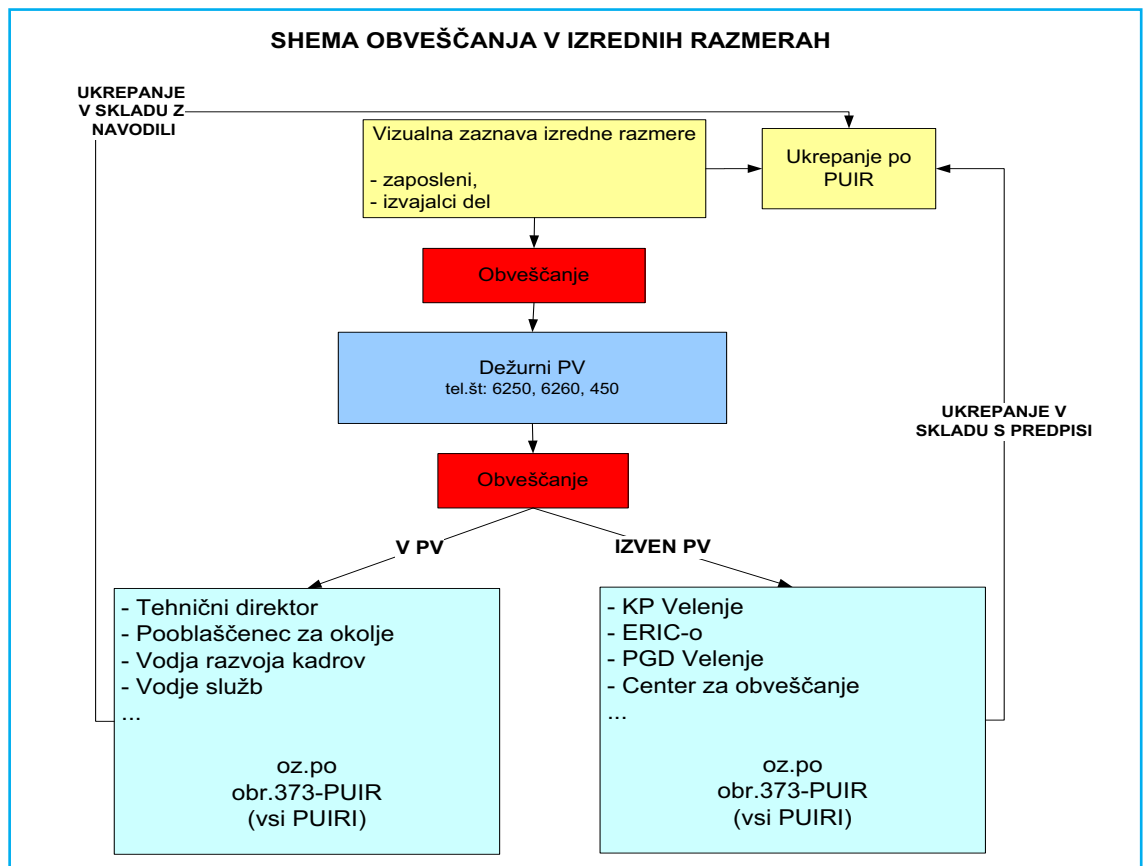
SHEMA OBVEŠČANJA V IZREDNIH RAZMERAH

UKREPANJE V SKLADU Z NAVODILI

Vizualna zaznava izredne razmere

- zaposleni,
- izvajalci del

Ukrepanje po PUIR

Obveščanje

Dežurni PV
tel.št: 6250, 6260, 450

UKREPANJE V SKLADU S PREDPISI

Obveščanje

V PV

IZVEN PV

- Tehnični direktor
- Pooblaščenec za okolje
- Vodja razvoja kadrov
- Vodje služb
...

oz.po
obr.373-PUIR
(vsi PUIRI)

- KP Velenje
- ERIC-o
- PGD Velenje
- Center za obveščanje
...

oz.po
obr.373-PUIR
(vsi PUIRI)